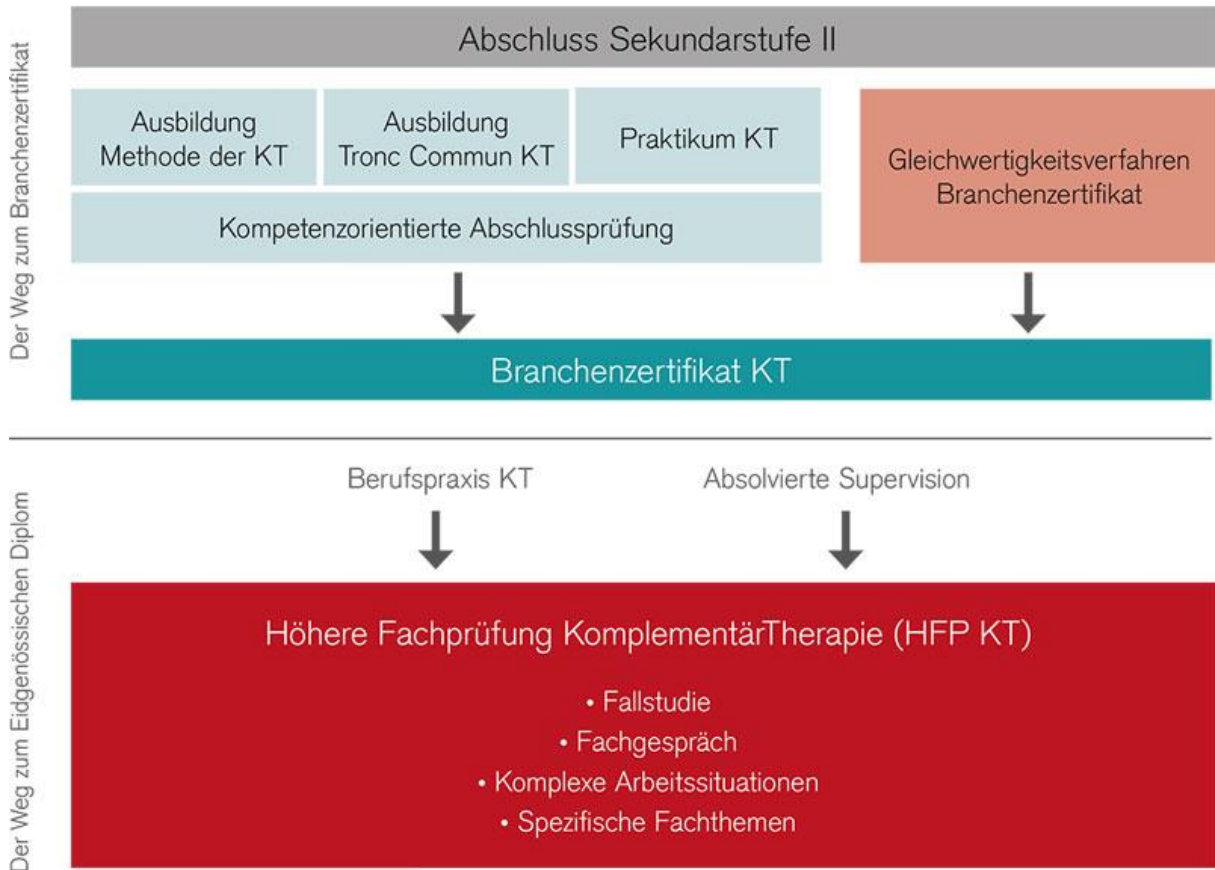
Der Weg zum Branchenzertifikat

Abschluss Sekundarstufe II

Ausbildung Methode der KT

Ausbildung Tronc Commun KT

Praktikum KT

Gleichwertigkeitsverfahren Branchenzertifikat

Kompetenzorientierte Abschlussprüfung

Branchenzertifikat KT

Der Weg zum Eidgenössischen Diplom

Berufspraxis KT

Absolvierte Supervision

Höhere Fachprüfung KomplementärTherapie (HFP KT)

• Fallstudie
• Fachgespräch
• Komplexe Arbeitssituationen
• Spezifische Fachthemen